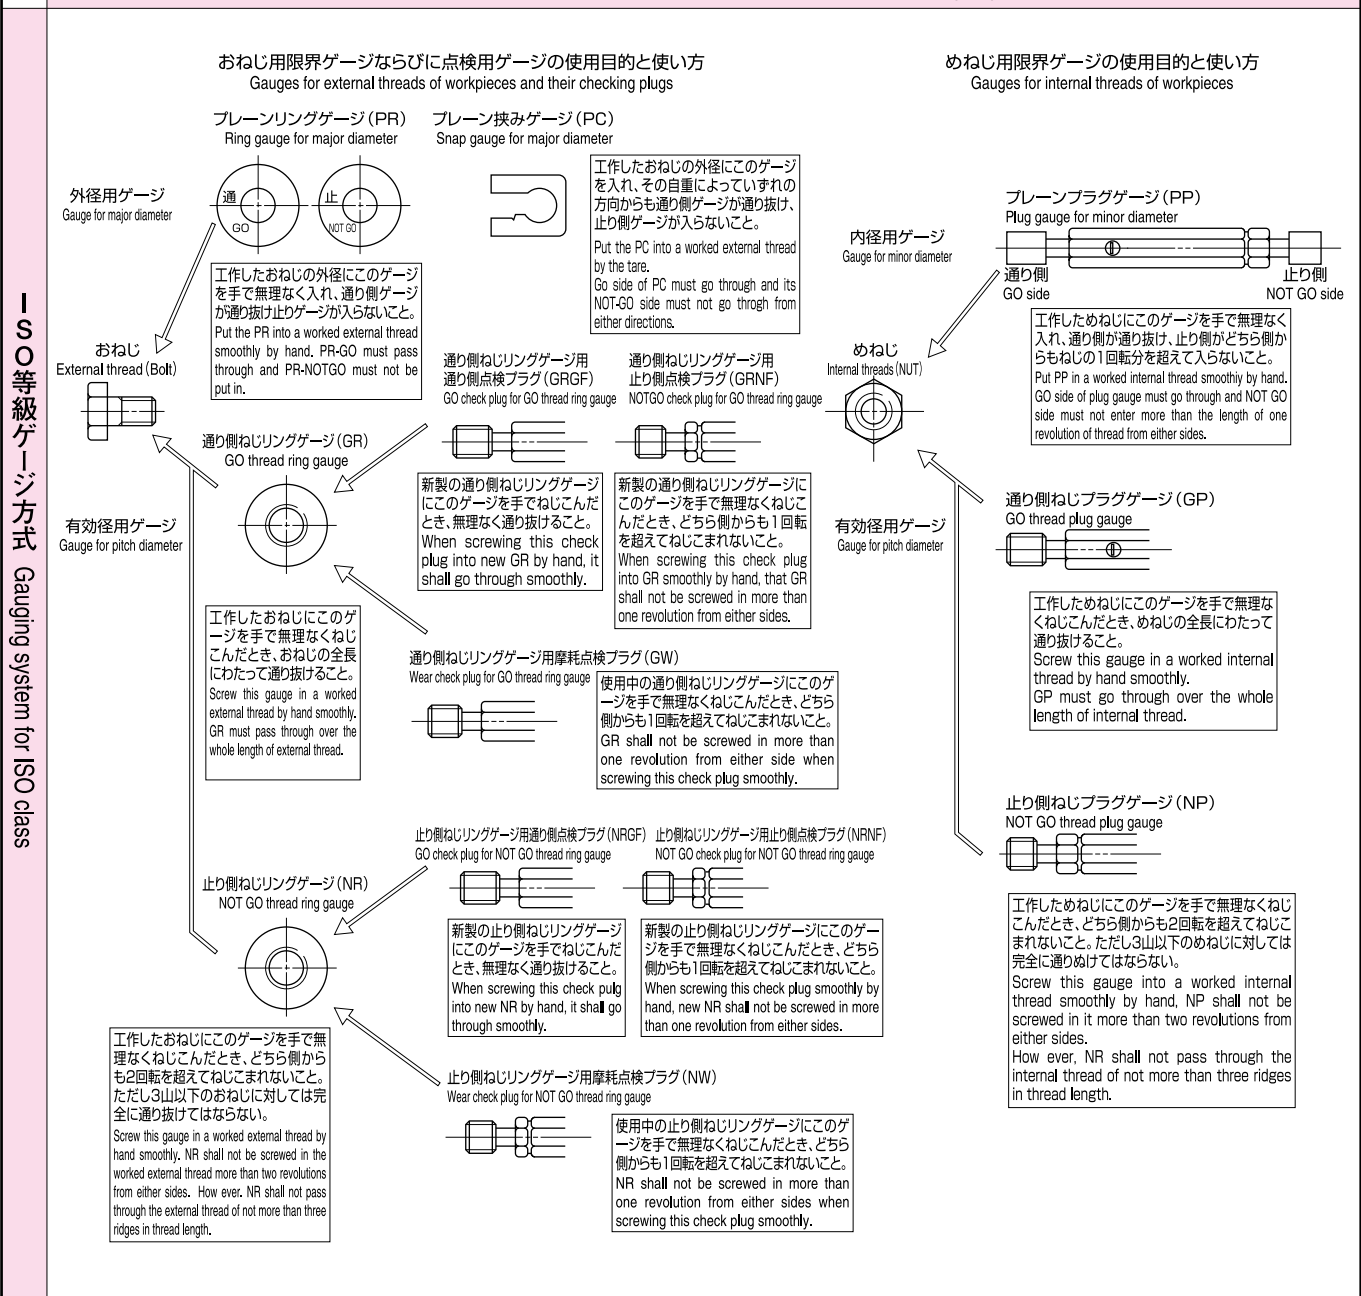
ISO等級ゲージ方式 Gauging system for ISO class

おねじ用限界ゲージならびに点検用ゲージの使用目的と使い方
Gauges for external threads of workpieces and their checking plugs

めねじ用限界ゲージの使用目的と使い方
Gauges for internal threads of workpieces

プレーンリングゲージ（PR）
Ring gauge for major diameter

プレーン挟みゲージ（PC）
Snap gauge for major diameter

通
GO
止
NOT GO

外径用ゲージ
Gauge for major diameter

工作したおねじの外径にこのゲージを入れ、その自重によっていずれの方向からも通り側ゲージが通り抜け、止り側ゲージが入らないこと。
Put the PC into a worked external thread by the tare.
Go side of PC must go through and its NOT-GO side must not go throgh from either directions.

プレーンプラグゲージ（PP）
Plug gauge for minor diameter

内径用ゲージ
Gauge for minor diameter

通り側
GO side
止り側
NOT GO side

工作したおねじの外径にこのゲージを手で無理なく入れ、通り側ゲージが通り抜け止りゲージが入らないこと。
Put the PR into a worked external thread smoothly by hand. PR-GO must pass through and PR-NOTGO must not be put in.

おねじ
External thread (Bolt)

工作しためねじにこのゲージを手で無理なく入れ、通り側が通り抜け、止り側がどちら側からもねじの1回転分を超えて入らないこと。
Put PP in a worked internal thread smoothiy by hand. GO side of plug gauge must go through and NOT GO side must not enter more than the length of one revolution of thread from either sides.

通り側ねじリングゲージ用通り側点検プラグ（GRGF）
GO check plug for GO thread ring gauge

通り側ねじリングゲージ用止り側点検プラグ（GRNF）
NOTGO check plug for GO thread ring gauge

めねじ
Internal threads (NUT)

通り側ねじリングゲージ（GR）
GO thread ring gauge

新製の通り側ねじリングゲージにこのゲージを手でねじこんだとき、無理なく通り抜けること。
When screwing this check plug into new GR by hand, it shall go through smoothly.

新製の通り側ねじリングゲージにこのゲージを手で無理なくねじこんだとき、どちら側からも1回転を超えてねじこまれないこと。
When screwing this check plug into GR smoothly by hand, that GR shall not be screwed in more than one revolution from either sides.

通り側ねじプラグゲージ（GP）
GO thread plug gauge

有効径用ゲージ
Gauge for pitch diameter

有効径用ゲージ
Gauge for pitch diameter

工作したおねじにこのゲージを手で無理なくねじこんだとき、おねじの全長にわたって通り抜けること。
Screw this gauge in a worked external thread by hand smoothly. GR must pass through over the whole length of external thread.

工作しためねじにこのゲージを手で無理なくねじこんだとき、めねじの全長にわたって通り抜けること。
Screw this gauge in a worked internal thread by hand smoothly.
GP must go through over the whole length of internal thread.

通り側ねじリングゲージ用摩耗点検プラグ（GW）
Wear check plug for GO thread ring gauge

使用中の通り側ねじリングゲージにこのゲージを手で無理なくねじこんだとき、どちら側からも1回転を超えてねじこまれないこと。
GR shall not be screwed in more than one revolution from either side when screwing this check plug smoothly.

止り側ねじプラグゲージ（NP）
NOT GO thread plug gauge

止り側ねじリングゲージ用通り側点検プラグ（NRGF）
GO check plug for NOT GO thread ring gauge

止り側ねじリングゲージ用止り側点検プラグ（NRNF）
NOT GO check plug for NOT GO thread ring gauge

止り側ねじリングゲージ（NR）
NOT GO thread ring gauge

新製の止り側ねじリングゲージにこのゲージを手でねじこんだとき、無理なく通り抜けること。
When screwing this check pulg into new NR by hand, it shall go through smoothly.

新製の止り側ねじリングゲージにこのゲージを手で無理なくねじこんだとき、どちら側からも1回転を超えてねじこまれないこと。
When screwing this check plug smoothly by hand, new NR shall not be screwed in more than one revolution from either sides.

工作しためねじにこのゲージを手で無理なくねじこんだとき、どちら側からも2回転を超えてねじこまれないこと。ただし3山以下のめねじに対しては完全に通りぬけてはならない。
Screw this gauge into a worked internal thread smoothly by hand, NP shall not be screwed in it more than two revolutions from either sides.
How ever, NR shall not pass through the internal thread of not more than three ridges in thread length.

工作したおねじにこのゲージを手で無理なくねじこんだとき、どちら側からも2回転を超えてねじこまれないこと。ただし3山以下のおねじに対しては完全に通り抜けてはならない。
Screw this gauge in a worked external thread by hand smoothly. NR shall not be screwed in the worked external thread more than two revolutions from either sides. How ever. NR shall not pass through the external thread of not more than three ridges in thread length.

止り側ねじリングゲージ用摩耗点検プラグ（NW）
Wear check plug for NOT GO thread ring gauge

使用中の止り側ねじリングゲージにこのゲージを手で無理なくねじこんだとき、どちら側からも1回転を超えてねじこまれないこと。
NR shall not be screwed in more than one revolution from either sides when screwing this check plug smoothly.